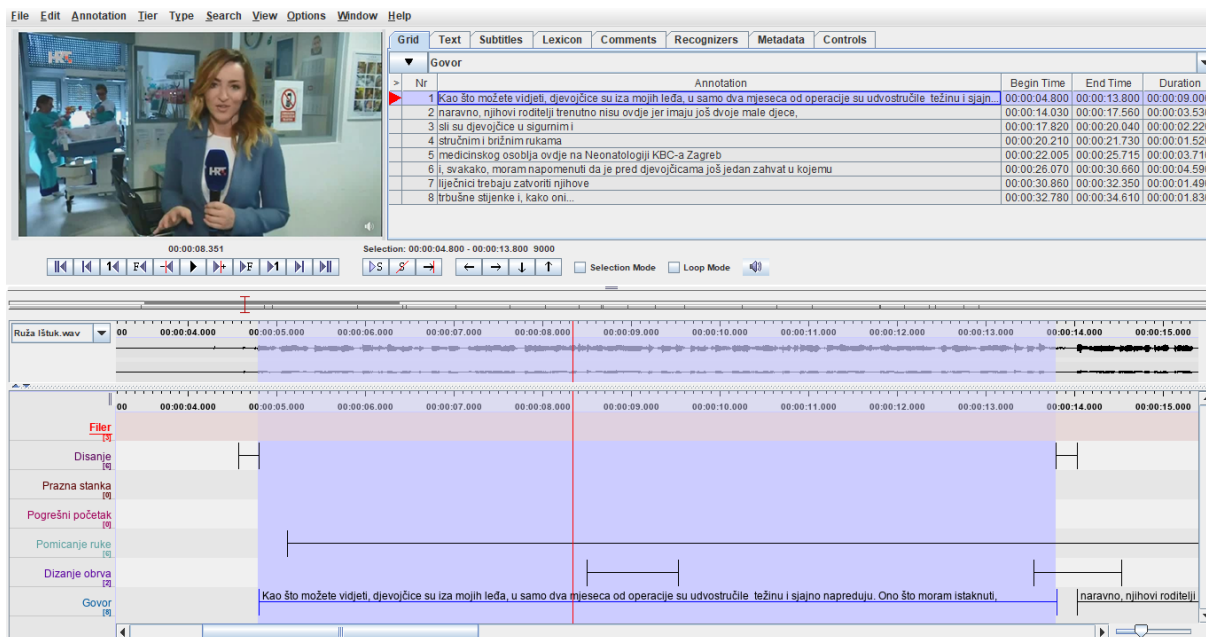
File Edit Annotation Tier Type Search View Options Window Help

Grid | Text | Subtitles | Lexicon | Comments | Recognizers | Metadata | Controls

Govor

| Nr | Annotation | Begin Time | End Time | Duration |
|---|---|---|---|---|
| 1 | Kao što možete vidjeti, djevojčice su iza mojih leđa, u samo dva mjeseca od operacije su udvostručile težinu i sjajn... | 00:00:04.800 | 00:00:13.800 | 00:00:09.000 |
| 2 | naravno, njihovi roditelji trenutno nisu ovdje jer imaju još dvoje male djece, | 00:00:14.030 | 00:00:17.560 | 00:00:03.530 |
| 3 | sli su djevojčice u sigurnim i | 00:00:17.820 | 00:00:20.040 | 00:00:02.220 |
| 4 | stručnim i brižnim rukama | 00:00:20.210 | 00:00:21.730 | 00:00:01.520 |
| 5 | medicinskog osoblja ovdje na Neonatologiji KBC-a Zagreb | 00:00:22.005 | 00:00:25.715 | 00:00:03.710 |
| 6 | i, svakako, moram napomenuti da je pred djevojčicama još jedan zahvat u kojemu | 00:00:26.070 | 00:00:30.660 | 00:00:04.590 |
| 7 | liječnici trebaju zatvoriti njihove | 00:00:30.860 | 00:00:32.350 | 00:00:01.490 |
| 8 | trbušne stijenke i, kako oni... | 00:00:32.780 | 00:00:34.610 | 00:00:01.830 |

00:00:08.351

Selection: 00:00:04.800 - 00:00:13.800 9000

Selection Mode Loop Mode

Ruža lštuk.wav

00 00:00:04.000 00:00:05.000 00:00:06.000 00:00:07.000 00:00:08.000 00:00:09.000 00:00:10.000 00:00:11.000 00:00:12.000 00:00:13.000 00:00:14.000 00:00:15.000

00 00:00:04.000 00:00:05.000 00:00:06.000 00:00:07.000 00:00:08.000 00:00:09.000 00:00:10.000 00:00:11.000 00:00:12.000 00:00:13.000 00:00:14.000 00:00:15.000

Filer [3]
Disanje [6]
Prazna stanka [0]
Pogrešni početak [0]
Pomicanje ruke [6]
Dizanje obrva [2]
Govor [8]

Kao što možete vidjeti, djevojčice su iza mojih leđa, u samo dva mjeseca od operacije su udvostručile težinu i sjajno napreduju. Ono što moram istaknuti,

naravno, njihovi roditelji